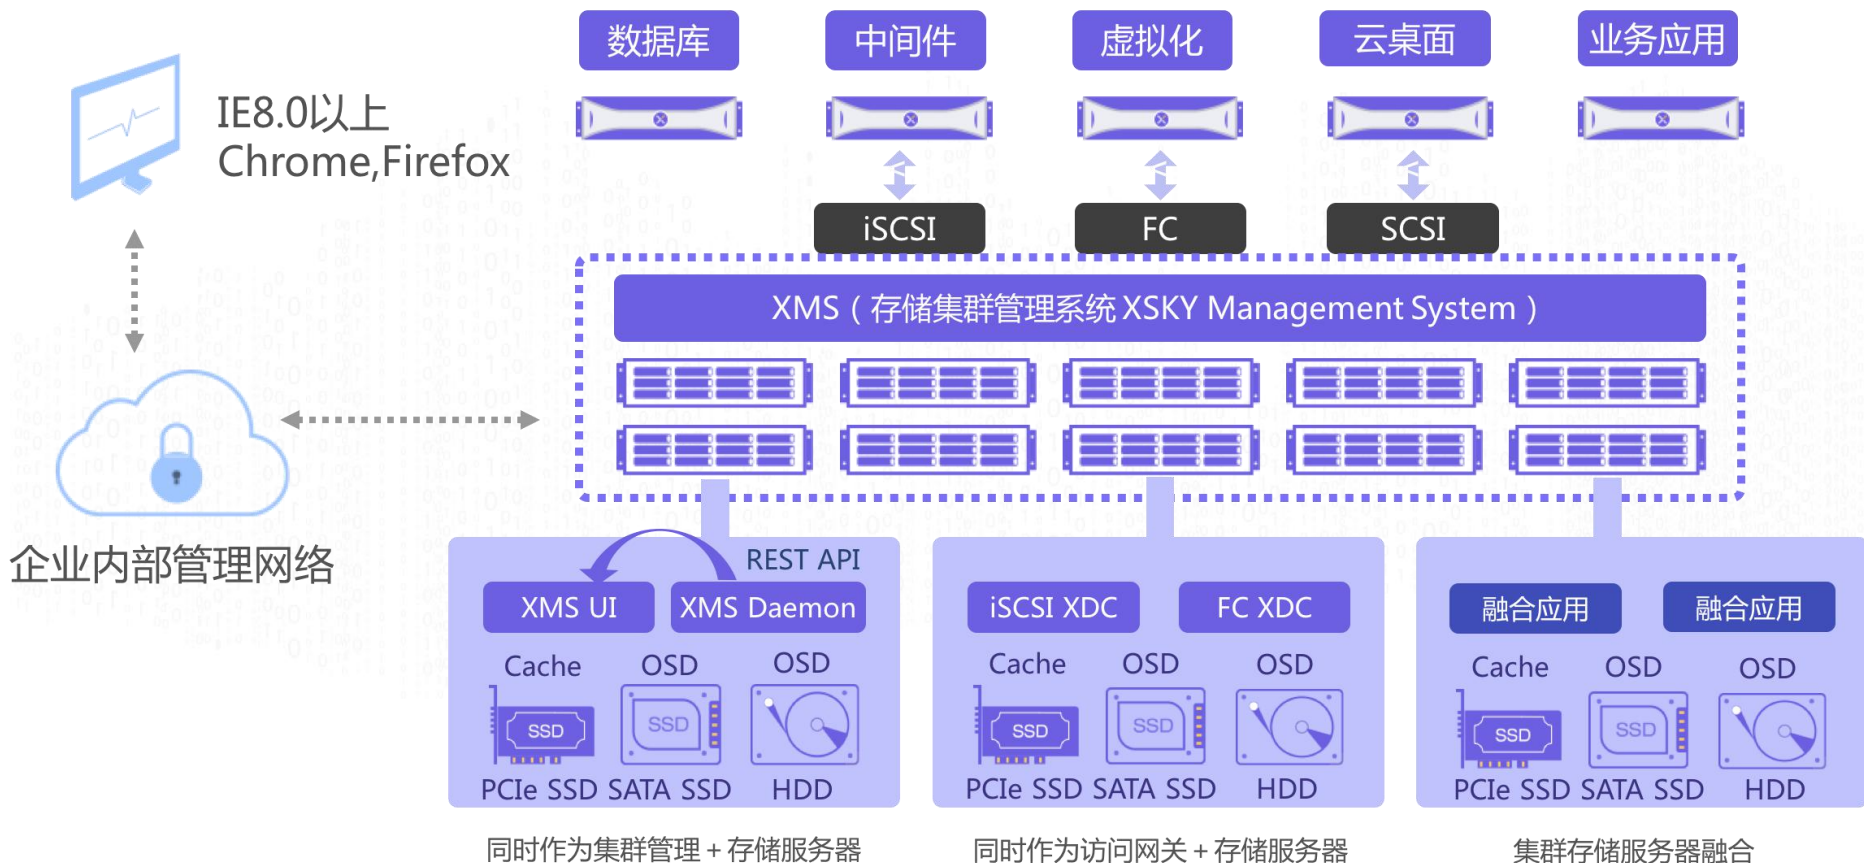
数据库

中间件

虚拟化

云桌面

业务应用

IE8.0以上
Chrome,Firefox

iSCSI

FC

SCSI

XMS（存储集群管理系统 XSKY Management System）

企业内部管理网络

REST API

XMS UI

XMS Daemon

Cache

OSD

OSD

SSD

SSD

PCIe SSD

SATA SSD

HDD

iSCSI XDC

FC XDC

Cache

OSD

OSD

SSD

SSD

PCIe SSD

SATA SSD

HDD

融合应用

融合应用

Cache

OSD

OSD

SSD

SSD

PCIe SSD

SATA SSD

HDD

同时作为集群管理 + 存储服务器

同时作为访问网关 + 存储服务器

集群存储服务器融合